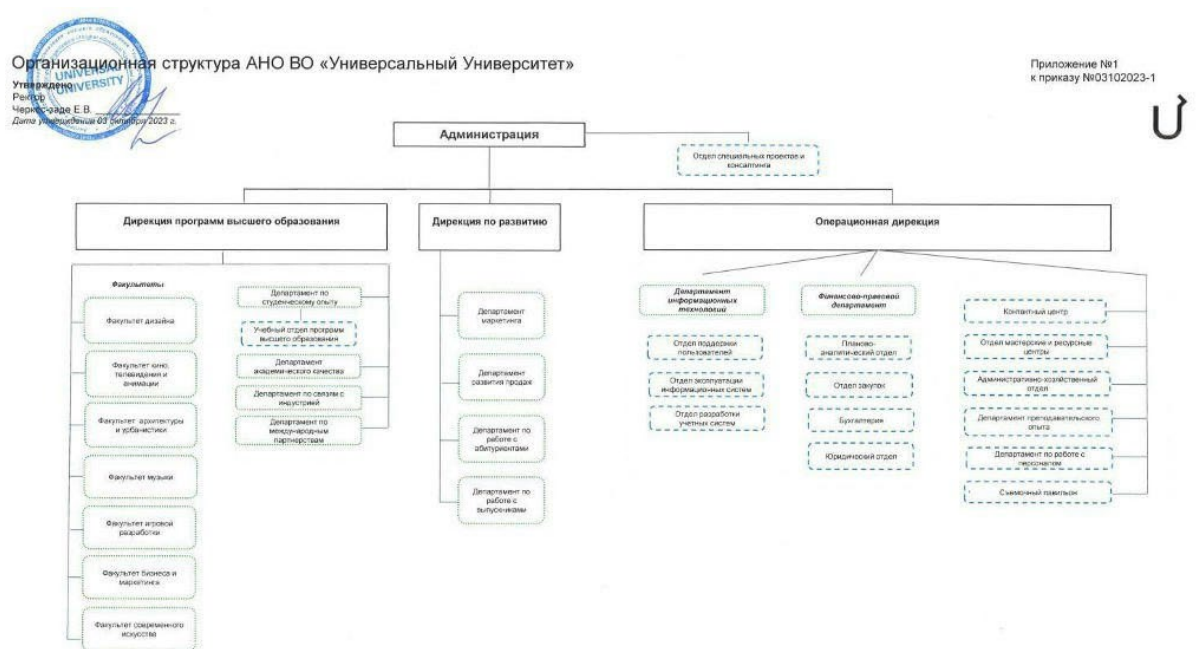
Организационная структура АНО ВО «Универсальный Университет»

Утверждено
Ректор
Черкес-заде Е.В.
Дата утверждения 03 октября 2023 г.

UNIVERSITY

Приложение №1
к приказу №03102023-1

Администрация

Отдел специальных проектов и консалтинга

Дирекция программ высшего образования

Дирекция по развитию

Операционная дирекция

Факультеты

Факультет дизайна

Факультет кино, телевидения и анимации

Факультет архитектуры и урбанистики

Факультет музыки

Факультет игровой разработки

Факультет бизнеса и маркетинга

Факультет современного искусства

Департамент по студенческому опыту

Учебный отдел программ высшего образования

Департамент академического качества

Департамент по связям с индустрией

Департамент по международным партнерствам

Департамент маркетинга

Департамент развития продаж

Департамент по работе с абитуриентами

Департамент по работе с выпускниками

Департамент информационных технологий

Отдел поддержки пользователей

Отдел эксплуатации информационных систем

Отдел разработки учетных систем

Финансово-правовой департамент

Планово-аналитический отдел

Отдел закупок

Бухгалтерия

Юридический отдел

Контактный центр

Отдел мастерские и ресурсные центры

Административно-хозяйственный отдел

Департамент преподавательского опыта

Департамент по работе с персоналом

Съемочный павильон